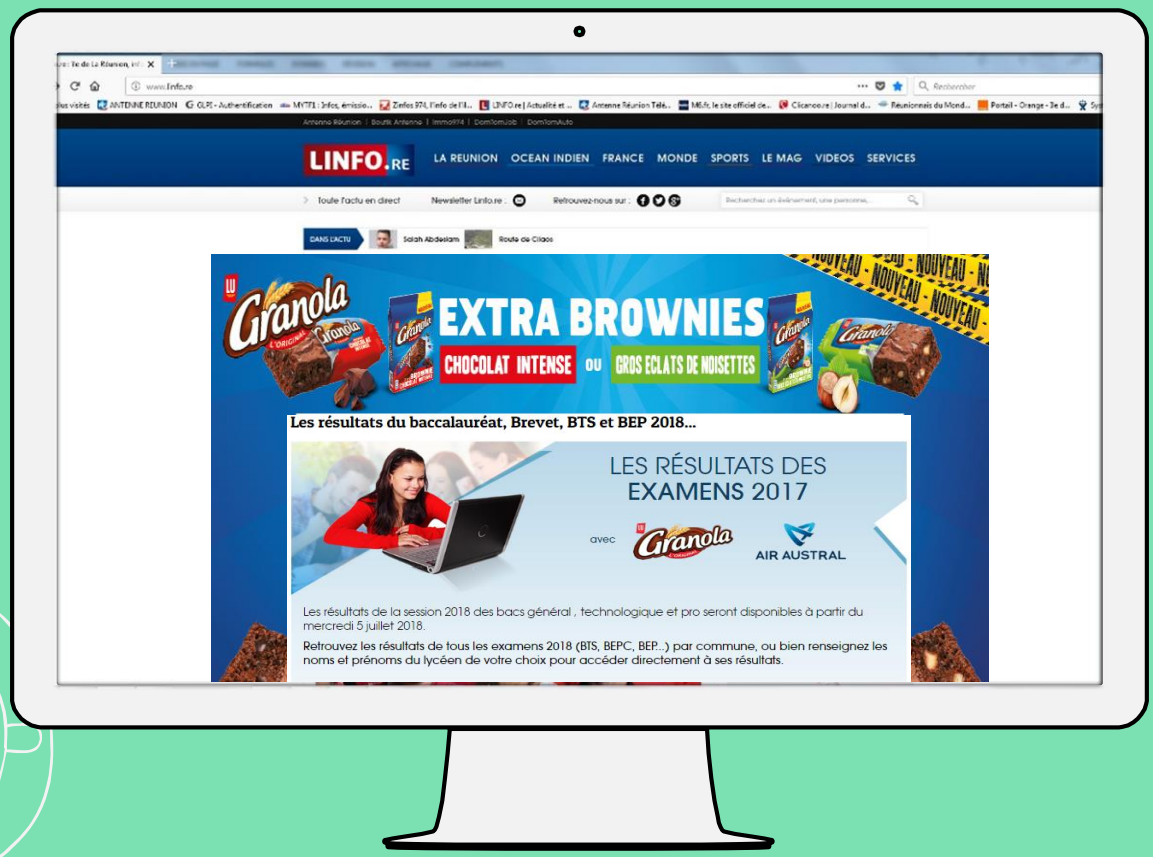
re : Île de La Réunion, inf ✕

www.linfo.re

Rechercher

lus visités ANTENNE REUNION GLPI - Authentification MYTF1 : Infos, émissio... Zinfos 974, l'info de l'Il... LINFO.re | Actualité et ... Antenne Réunion Télé... M6.fr, le site officiel de... Clicanoo.re | Journal d... Réunionnais du Mond... Portail - Orange - Ile d...

Antenne Réunion | Boutik Antenne | Immo974 | DomTomJob | DomTomAuto

LINFO.RE LA REUNION OCEAN INDIEN FRANCE MONDE SPORTS LE MAG VIDEOS SERVICES

Toute l'actu en direct Newsletter Linfo.re : Retrouvez-nous sur :

Recherchez un événement, une personne...

DANS L'ACTU Salah Abdeslam Route de Cilaos

NOUVEAU - NOUVEAU - NOUVEAU

LU Granola L'ORIGINAL

EXTRA BROWNIES

CHOCOLAT INTENSE OU GROS ECLATS DE NOISETTES

Les résultats du baccalauréat, Brevet, BTS et BEP 2018...

LES RÉSULTATS DES EXAMENS 2017

avec Granola AIR AUSTRAL

Les résultats de la session 2018 des bacs général , technologique et pro seront disponibles à partir du mercredi 5 juillet 2018.

Retrouvez les résultats de tous les examens 2018 (BTS, BEPC, BEP...) par commune, ou bien renseignez les noms et prénoms du lycéen de votre choix pour accéder directement à ses résultats.